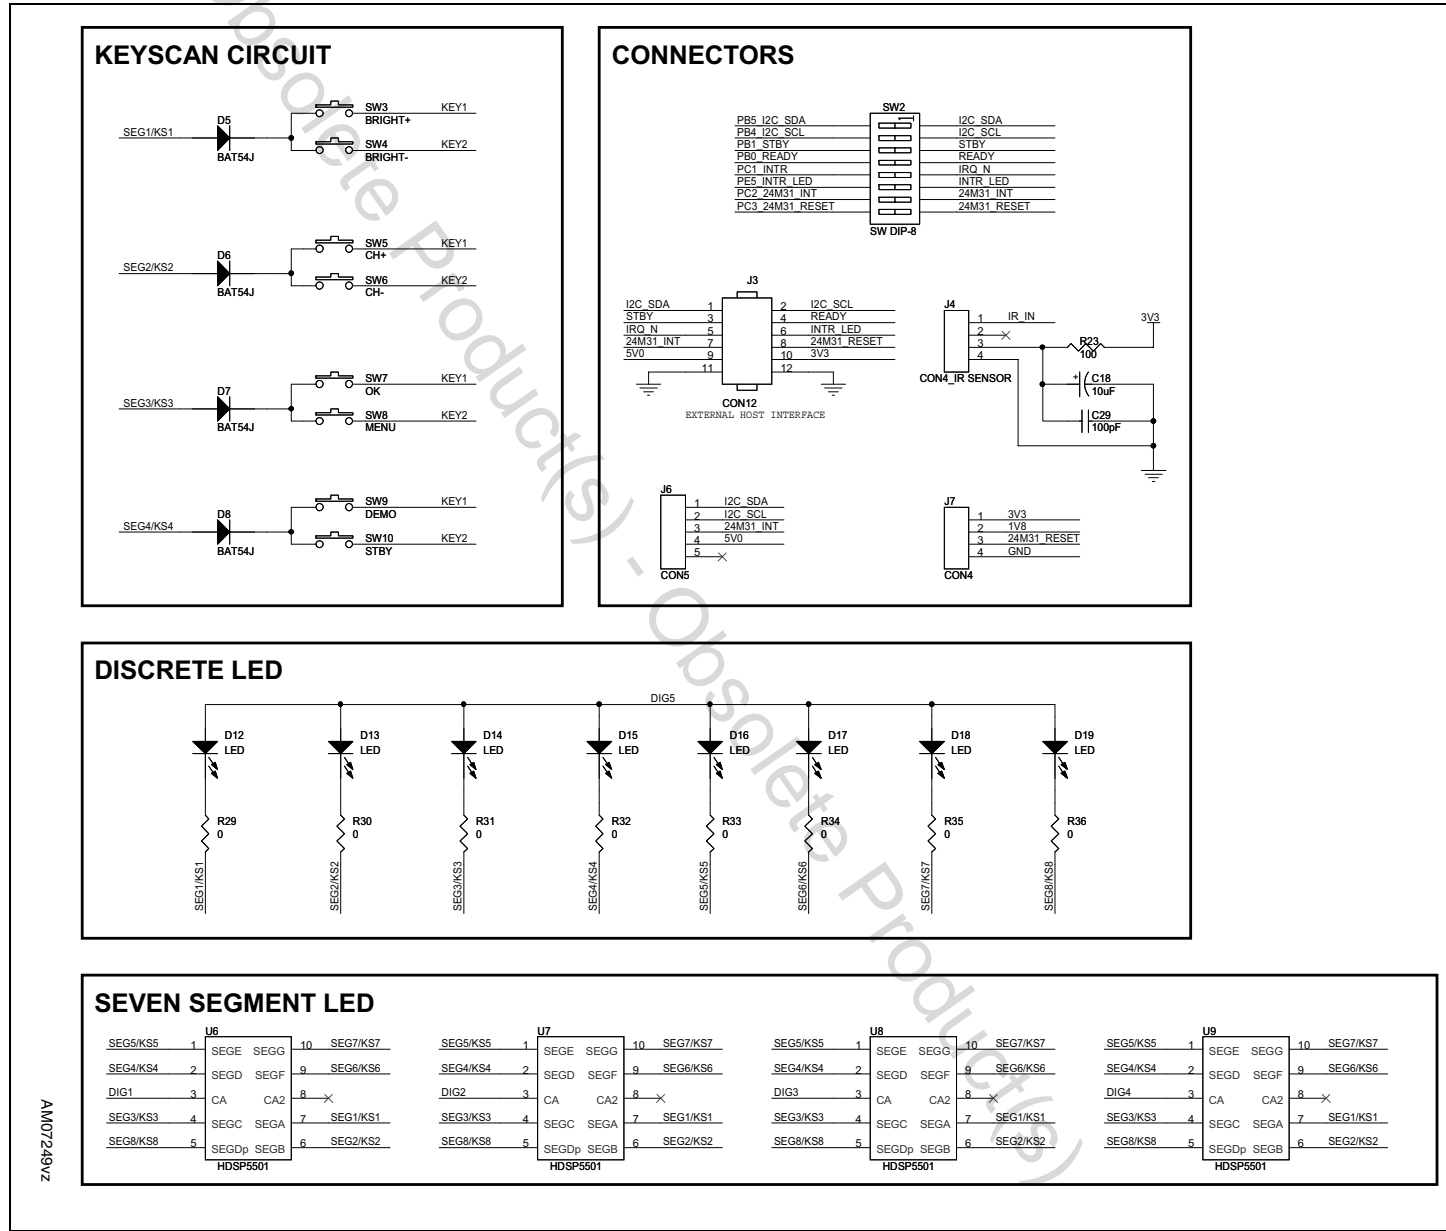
KEYSCAN CIRCUIT

SEG1/KS1 D5 BAT54J SW3 BRIGHT+ KEY1 SW4 BRIGHT- KEY2

SEG2/KS2 D6 BAT54J SW5 CH+ KEY1 SW6 CH- KEY2

SEG3/KS3 D7 BAT54J SW7 OK KEY1 SW8 MENU KEY2

SEG4/KS4 D8 BAT54J SW9 DEMO KEY1 SW10 STBY KEY2

CONNECTORS

SW2
PB5_I2C_SDA I2C_SDA
PB4_I2C_SCL I2C_SCL
PB1_STBY STBY
PB0_READY READY
PC1_INTR IRQ_N
PE5_INTR_LED INTR_LED
PC2_24M31_INT 24M31_INT
PC3_24M31_RESET 24M31_RESET
SW DIP-8

J3
I2C_SDA 1 2 I2C_SCL
STBY 3 4 READY
IRQ_N 5 6 INTR_LED
24M31_INT 7 8 24M31_RESET
5V0 9 10 3V3
11 12
CON12
EXTERNAL HOST INTERFACE

J4
1 IR_IN
2
3
4
CON4_IR SENSOR
R23 100
3V3
C18 10uF
C29 100pF

J6
1 I2C_SDA
2 I2C_SCL
3 24M31_INT
4 5V0
5
CON5

J7
1 3V3
2 1V8
3 24M31_RESET
4 GND
CON4

DISCRETE LED

DIG5
D12 LED D13 LED D14 LED D15 LED D16 LED D17 LED D18 LED D19 LED
R29 0 R30 0 R31 0 R32 0 R33 0 R34 0 R35 0 R36 0
SEG1/KS1 SEG2/KS2 SEG3/KS3 SEG4/KS4 SEG5/KS5 SEG6/KS6 SEG7/KS7 SEG8/KS8

SEVEN SEGMENT LED

U6
SEG5/KS5 1 SEGE SEGG 10 SEG7/KS7
SEG4/KS4 2 SEGD SEGF 9 SEG6/KS6
DIG1 3 CA CA2 8
SEG3/KS3 4 SEGC SEGA 7 SEG1/KS1
SEG8/KS8 5 SEGDp SEGB 6 SEG2/KS2
HDSP5501

U7
SEG5/KS5 1 SEGE SEGG 10 SEG7/KS7
SEG4/KS4 2 SEGD SEGF 9 SEG6/KS6
DIG2 3 CA CA2 8
SEG3/KS3 4 SEGC SEGA 7 SEG1/KS1
SEG8/KS8 5 SEGDp SEGB 6 SEG2/KS2
HDSP5501

U8
SEG5/KS5 1 SEGE SEGG 10 SEG7/KS7
SEG4/KS4 2 SEGD SEGF 9 SEG6/KS6
DIG3 3 CA CA2 8
SEG3/KS3 4 SEGC SEGA 7 SEG1/KS1
SEG8/KS8 5 SEGDp SEGB 6 SEG2/KS2
HDSP5501

U9
SEG5/KS5 1 SEGE SEGG 10 SEG7/KS7
SEG4/KS4 2 SEGD SEGF 9 SEG6/KS6
DIG4 3 CA CA2 8
SEG3/KS3 4 SEGC SEGA 7 SEG1/KS1
SEG8/KS8 5 SEGDp SEGB 6 SEG2/KS2
HDSP5501

AM07249vz

Obsolete Product(s) - Obsolete Product(s)